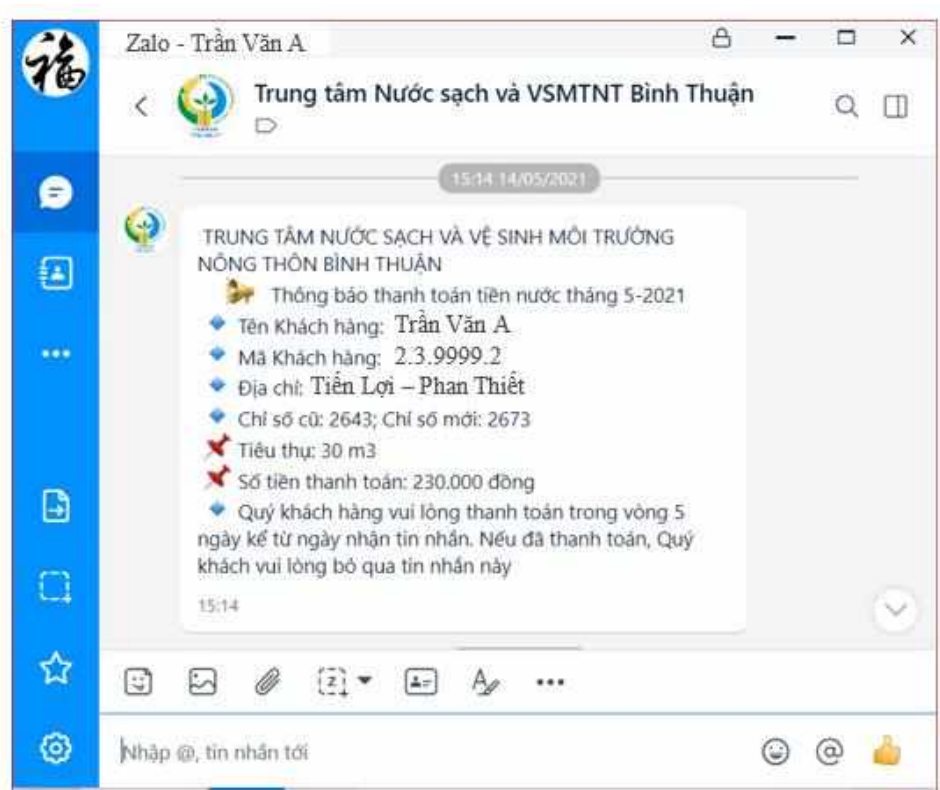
Zalo - Trần Văn A

Trung tâm Nước sạch và VSMTNT Bình Thuận

15:14 14/05/2021

TRUNG TÂM NƯỚC SẠCH VÀ VỆ SINH MÔI TRƯỜNG NÔNG THÔN BÌNH THUẬN

Thông báo thanh toán tiền nước tháng 5-2021

Tên Khách hàng: Trần Văn A

Mã Khách hàng: 2.3.9999.2

Địa chỉ: Tiến Lợi – Phan Thiết

Chỉ số cũ: 2643; Chỉ số mới: 2673

Tiêu thụ: 30 m3

Số tiền thanh toán: 230.000 đồng

Quý khách hàng vui lòng thanh toán trong vòng 5 ngày kể từ ngày nhận tin nhắn. Nếu đã thanh toán, Quý khách vui lòng bỏ qua tin nhắn này

15:14

Nhập @, tin nhắn tới